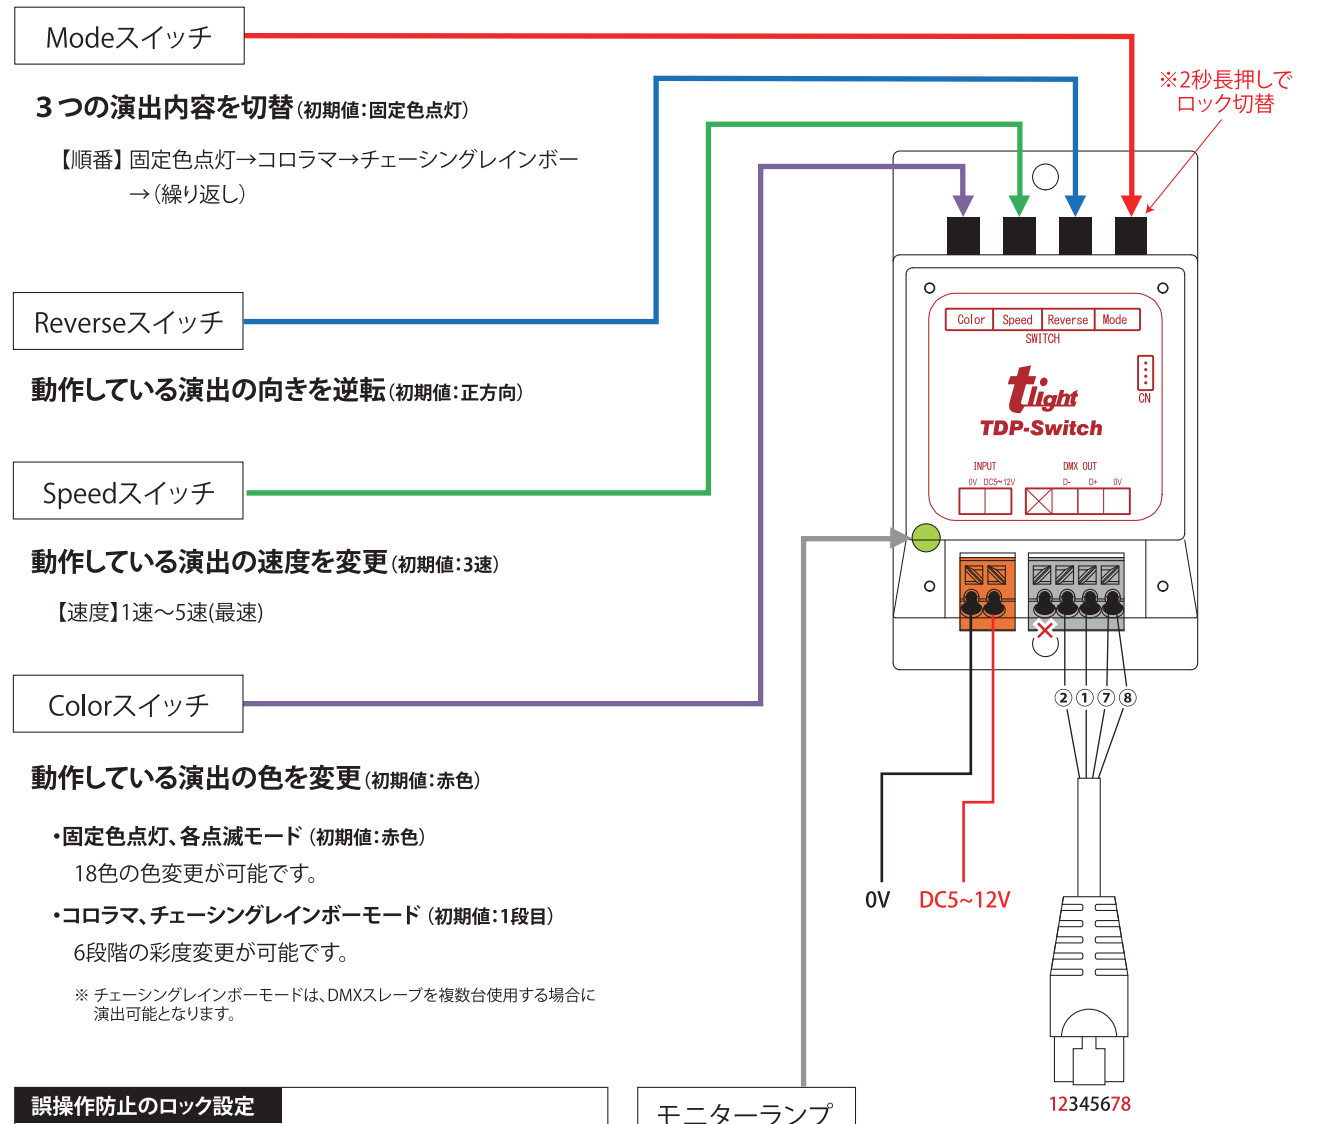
Modeスイッチ

３つの演出内容を切替（初期値：固定色点灯）

【順番】固定色点灯→コロラマ→チェーシングレインボー →（繰り返し）

※2秒長押しで ロック切替

Reverseスイッチ

動作している演出の向きを逆転（初期値：正方向）

Speedスイッチ

動作している演出の速度を変更（初期値：3速）

【速度】1速〜5速(最速)

Colorスイッチ

動作している演出の色を変更（初期値：赤色）

・固定色点灯、各点滅モード（初期値：赤色）
18色の色変更が可能です。

・コロラマ、チェーシングレインボーモード（初期値：1段目）
6段階の彩度変更が可能です。

※ チェーシングレインボーモードは、DMXスレーブを複数台使用する場合に演出可能となります。

Color Speed Reverse Mode
SWITCH
CN
tlight
TDP-Switch
INPUT
0V DC5~12V
DMX OUT
D- D+ 0V

②①⑦⑧

0V DC5~12V

12345678

誤操作防止のロック設定

モニターランプ